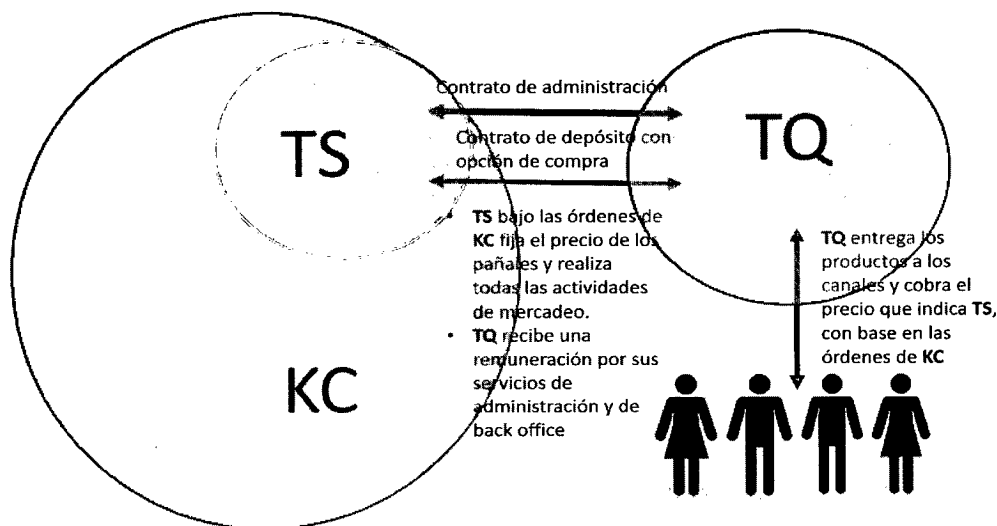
TS

KC

Contrato de administración

Contrato de depósito con opción de compra

TQ

• TS bajo las órdenes de KC fija el precio de los pañales y realiza todas las actividades de mercadeo.
• TQ recibe una remuneración por sus servicios de administración y de back office

TQ entrega los productos a los canales y cobra el precio que indica TS, con base en las órdenes de KC